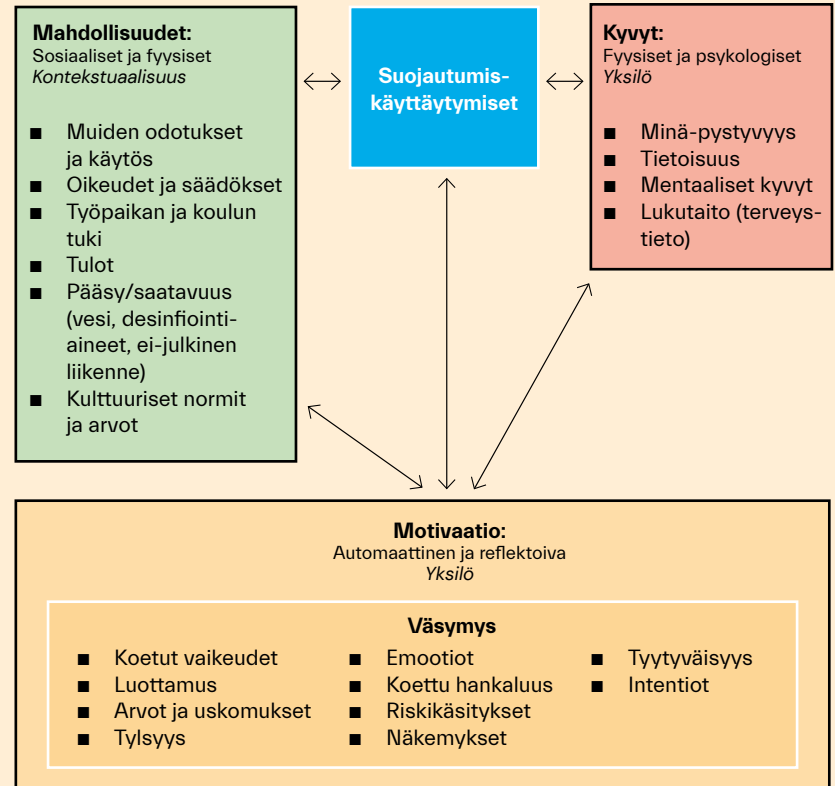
**Mahdollisuudet:**
Sosiaaliset ja fyysiset
*Kontekstuaalisuus*

- Muiden odotukset ja käytös
- Oikeudet ja säädökset
- Työpaikan ja koulun tuki
- Tulot
- Pääsy/saatavuus (vesi, desinfiointiaineet, ei-julkinen liikenne)
- Kulttuuriset normit ja arvot

**Suojautumiskäyttäytymiset**

**Kyvyt:**
Fyysiset ja psykologiset
*Yksilö*

- Minä-pystyvyys
- Tietoisuus
- Mentaaliset kyvyt
- Lukutaito (terveystieto)

**Motivaatio:**
Automaattinen ja reflektoiva
*Yksilö*

**Väsymys**

- Koetut vaikeudet
- Luottamus
- Arvot ja uskomukset
- Tylsyys

- Emootiot
- Koettu hankaluus
- Riskikäsitykset
- Näkemykset

- Tyytyväisyys
- Intentiot